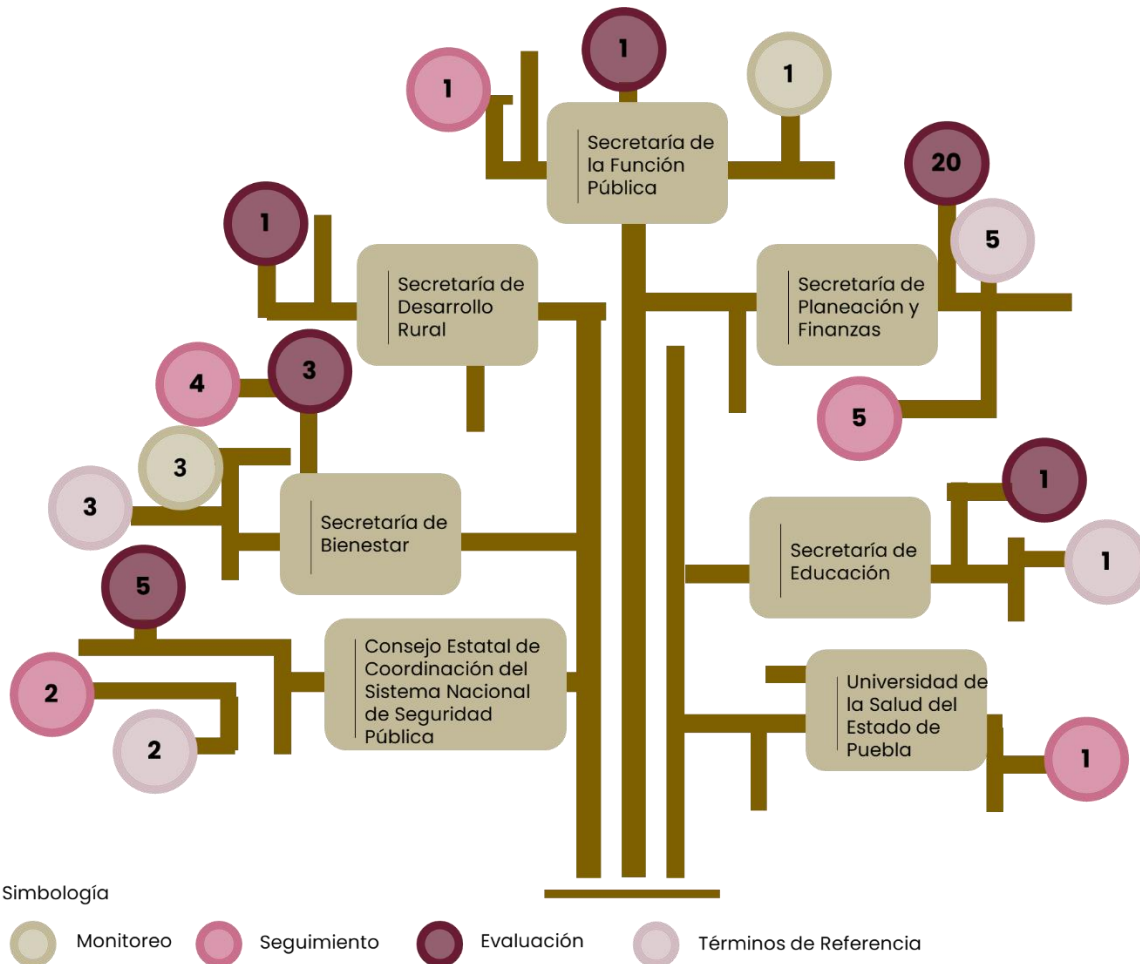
1
1
1
Secretaría de la Función Pública
20
1
5
Secretaría de Desarrollo Rural
Secretaría de Planeación y Finanzas
4
3
5
3
3
Secretaría de Bienestar
1
Secretaría de Educación
1
5
Consejo Estatal de Coordinación del Sistema Nacional de Seguridad Pública
2
Universidad de la Salud del Estado de Puebla
2
1
Simbología
Monitoreo
Seguimiento
Evaluación
Términos de Referencia